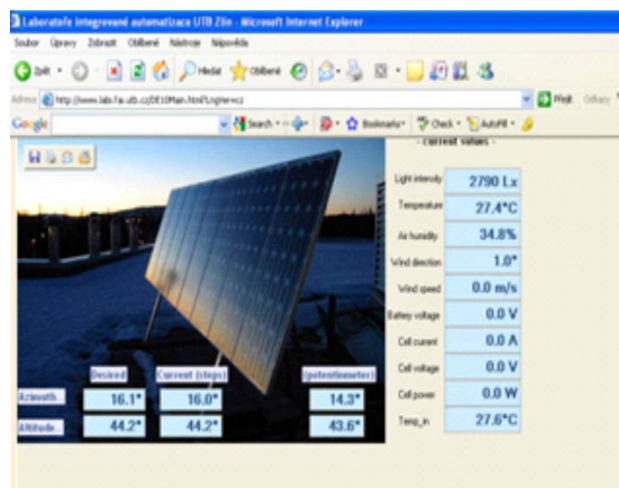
Laboratoře integrované automatizace UTB Zlín - Microsoft Internet Explorer

Soubor Úpravy Zobrazit Oblíbené Nástroje Nápověda

Zpět Hledat Oblíbené

Adresa http://www.labs.fai.utb.cz/DE10Main.html?Lng=cz Přejít Odkazy

Google Search Bookmarks Check AutoFill

- current values -

| | |
|---|---|
| Light intensity | 2790 Lx |
| Temperature | 27.4°C |
| Air humidity | 34.8% |
| Wind direction | 1.0° |
| Wind speed | 0.0 m/s |
| Battery voltage | 0.0 V |
| Cell current | 0.0 A |
| Cell voltage | 0.0 V |
| Cell power | 0.0 W |
| Temp_in | 27.6°C |

| | Desired | Current (steps) | (potentiometer) |
|---|---|---|---|
| Azimuth | 16.1° | 16.0° | 14.3° |
| Altitude | 44.2° | 44.2° | 43.6° |